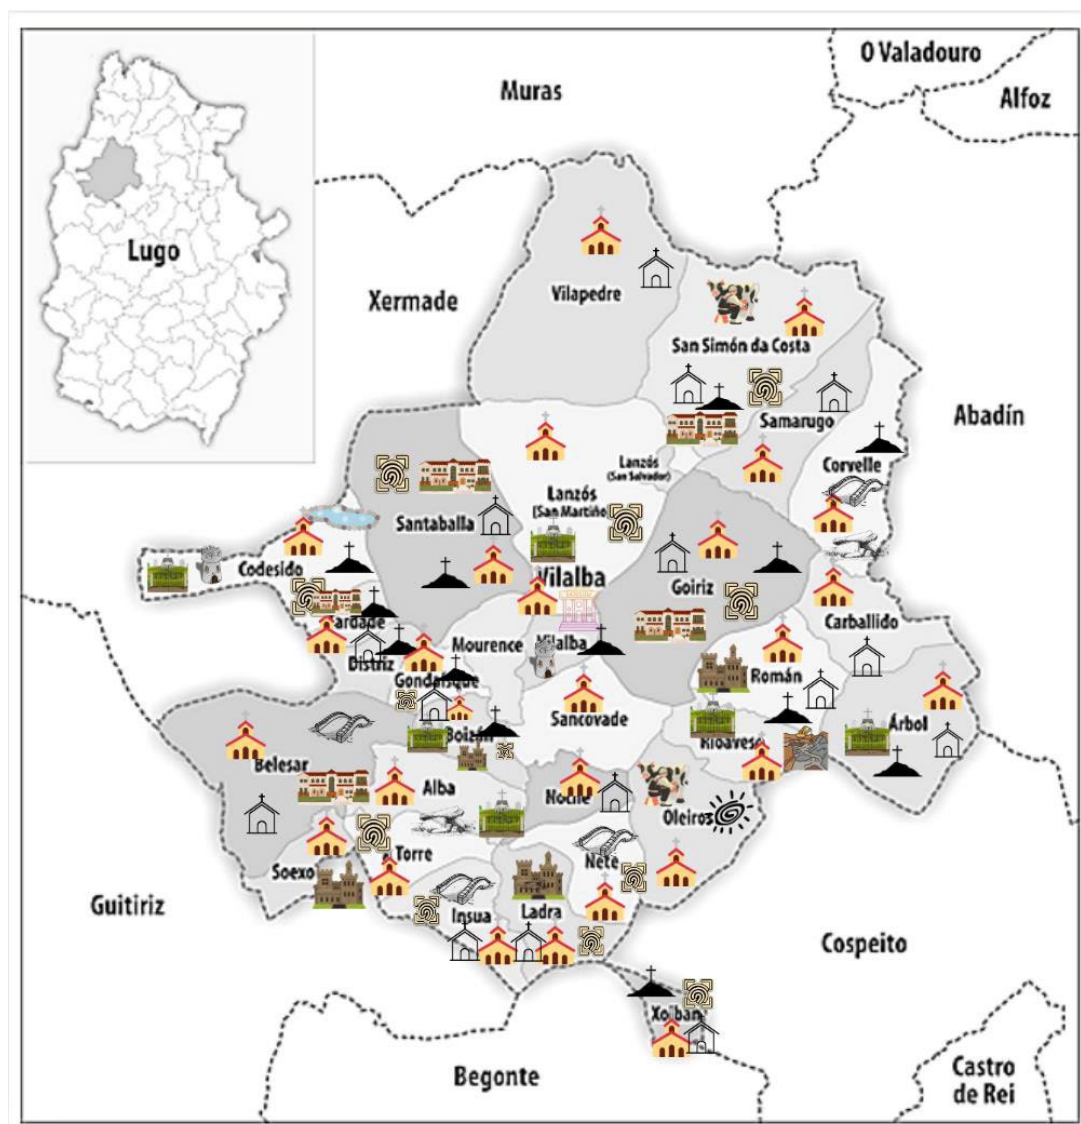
Lugo

O Valadouro

Alfoz

Muras

Xermade

Abadín

Vilapedre

San Simón da Costa

Samarugo

Lanzós (San Salvador)

Corvelle

Lanzós (San Martiño)

Santaballa

Codesido

Vilalba

Goiriz

Carballido

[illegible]ardade

Distriz

Mourence

Vilalba

Román

Gondaisque

Boizán

Sancovade

Árbol

Rioaveso

Belesar

Alba

Nocile

Oleiros

Torre

Nete

Soexo

Insua

Ladra

Guitiriz

Cospeito

Xoibán

Begonte

Castro de Rei